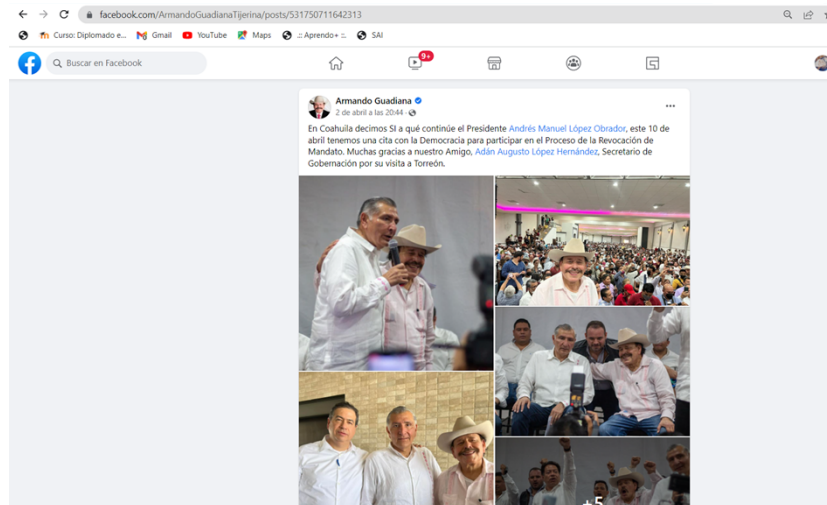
facebook.com/ArmandoGuadianaTijerina/posts/531750711642313

Curso: Diplomado e... Gmail YouTube Maps .:: Aprendo+ ::. SAI

Buscar en Facebook

9+

Armando Guadiana
2 de abril a las 20:44 ·

En Coahuila decimos SI a qué continúe el Presidente Andrés Manuel López Obrador, este 10 de abril tenemos una cita con la Democracia para participar en el Proceso de la Revocación de Mandato. Muchas gracias a nuestro Amigo, Adán Augusto López Hernández, Secretario de Gobernación por su visita a Torreón.

+5